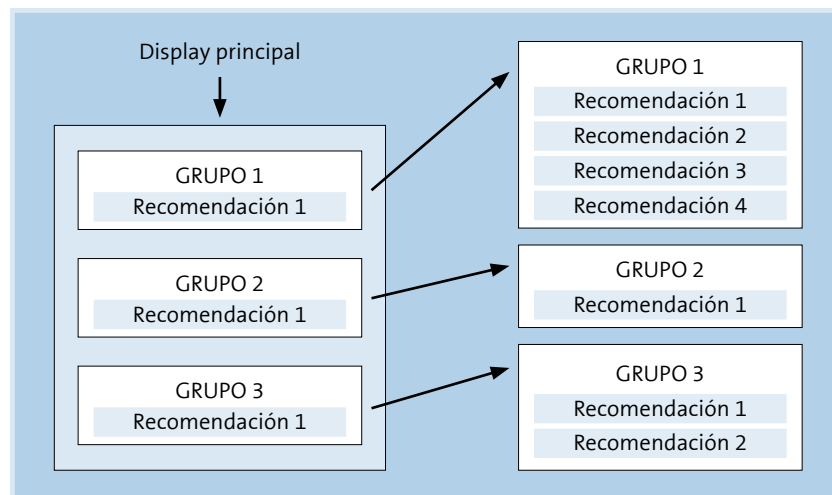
Display principal

GRUPO 1
Recomendación 1

GRUPO 2
Recomendación 1

GRUPO 3
Recomendación 1

GRUPO 1
Recomendación 1
Recomendación 2
Recomendación 3
Recomendación 4

GRUPO 2
Recomendación 1

GRUPO 3
Recomendación 1
Recomendación 2